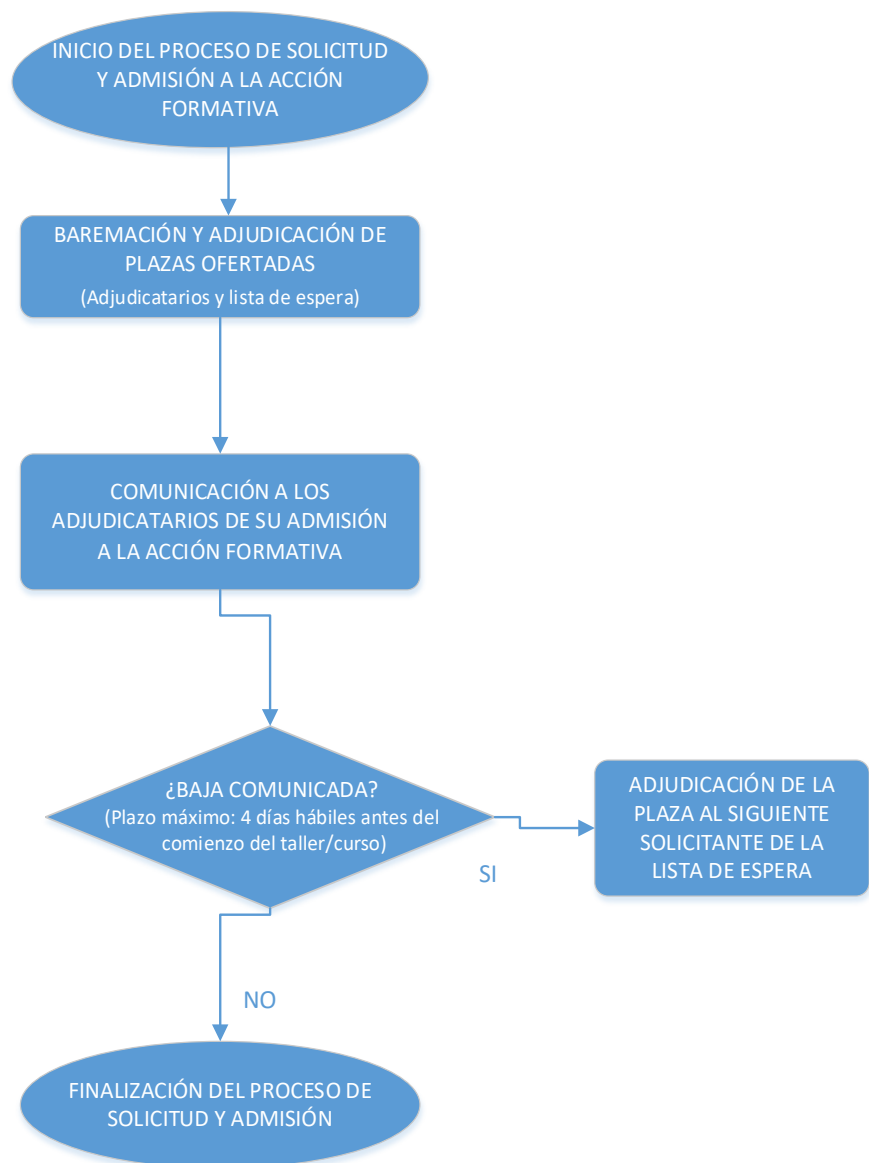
INICIO DEL PROCESO DE SOLICITUD Y ADMISIÓN A LA ACCIÓN FORMATIVA

BAREMACIÓN Y ADJUDICACIÓN DE PLAZAS OFERTADAS
(Adjudicatarios y lista de espera)

COMUNICACIÓN A LOS ADJUDICATARIOS DE SU ADMISIÓN A LA ACCIÓN FORMATIVA

¿BAJA COMUNICADA?
(Plazo máximo: 4 días hábiles antes del comienzo del taller/curso)

SI

ADJUDICACIÓN DE LA PLAZA AL SIGUIENTE SOLICITANTE DE LA LISTA DE ESPERA

NO

FINALIZACIÓN DEL PROCESO DE SOLICITUD Y ADMISIÓN